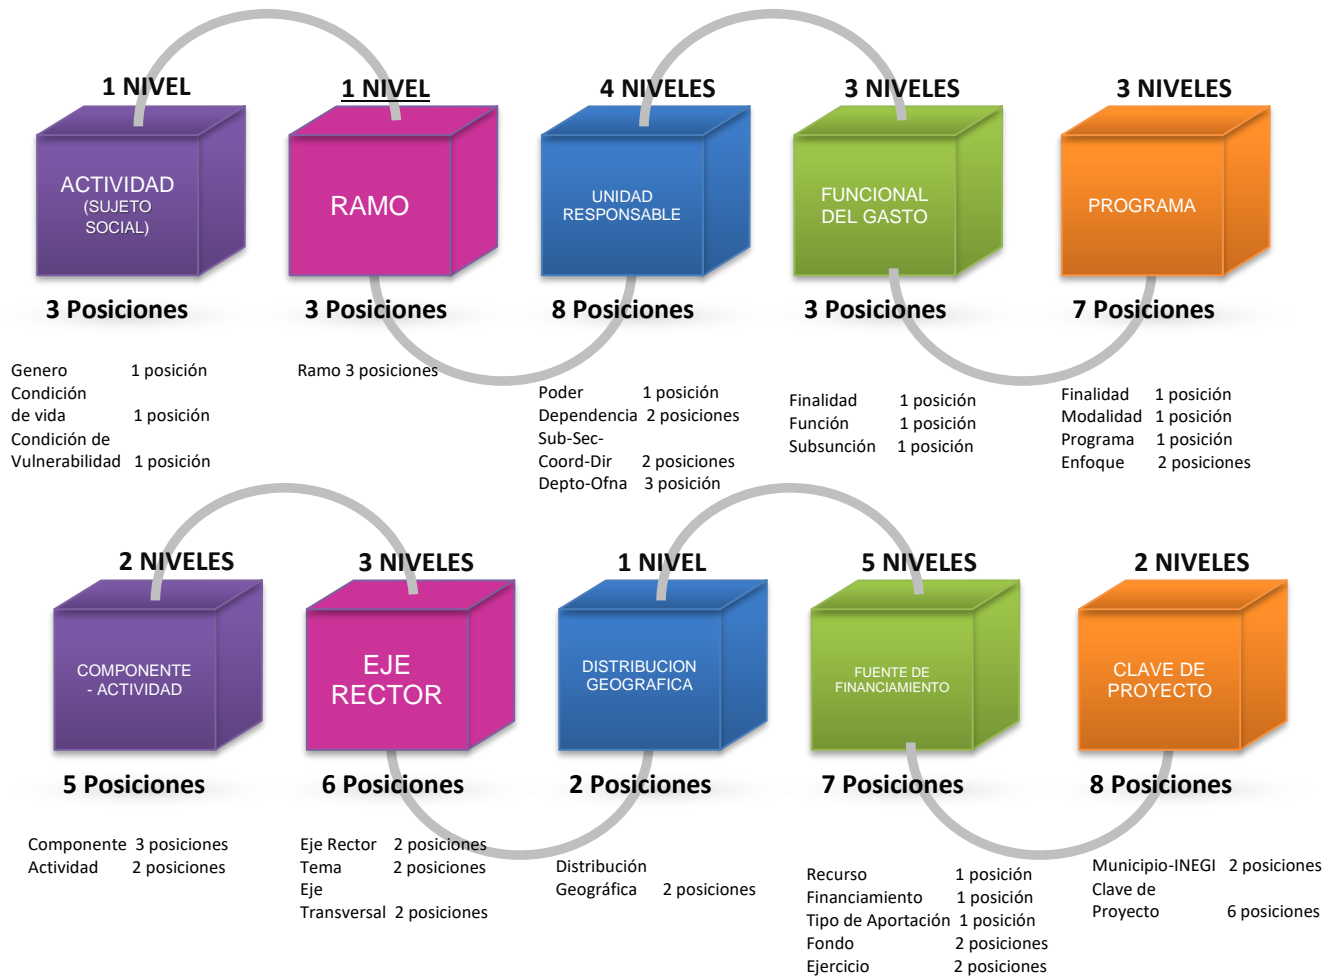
1 NIVEL

ACTIVIDAD (SUJETO SOCIAL)

3 Posiciones

Genero 1 posición
Condición de vida 1 posición
Condición de Vulnerabilidad 1 posición

1 NIVEL

RAMO

3 Posiciones

Ramo 3 posiciones

4 NIVELES

UNIDAD RESPONSABLE

8 Posiciones

Poder 1 posición
Dependencia 2 posiciones
Sub-Sec-Coord-Dir 2 posiciones
Depto-Ofna 3 posición

3 NIVELES

FUNCIONAL DEL GASTO

3 Posiciones

Finalidad 1 posición
Función 1 posición
Subsunción 1 posición

3 NIVELES

PROGRAMA

7 Posiciones

Finalidad 1 posición
Modalidad 1 posición
Programa 1 posición
Enfoque 2 posiciones

2 NIVELES

COMPONENTE - ACTIVIDAD

5 Posiciones

Componente 3 posiciones
Actividad 2 posiciones

3 NIVELES

EJE RECTOR

6 Posiciones

Eje Rector 2 posiciones
Tema 2 posiciones
Eje Transversal 2 posiciones

1 NIVEL

DISTRIBUCION GEOGRAFICA

2 Posiciones

Distribución Geográfica 2 posiciones

5 NIVELES

FUENTE DE FINANCIAMIENTO

7 Posiciones

Recurso 1 posición
Financiamiento 1 posición
Tipo de Aportación 1 posición
Fondo 2 posiciones
Ejercicio 2 posiciones

2 NIVELES

CLAVE DE PROYECTO

8 Posiciones

Municipio-INEGI 2 posiciones
Clave de Proyecto 6 posiciones